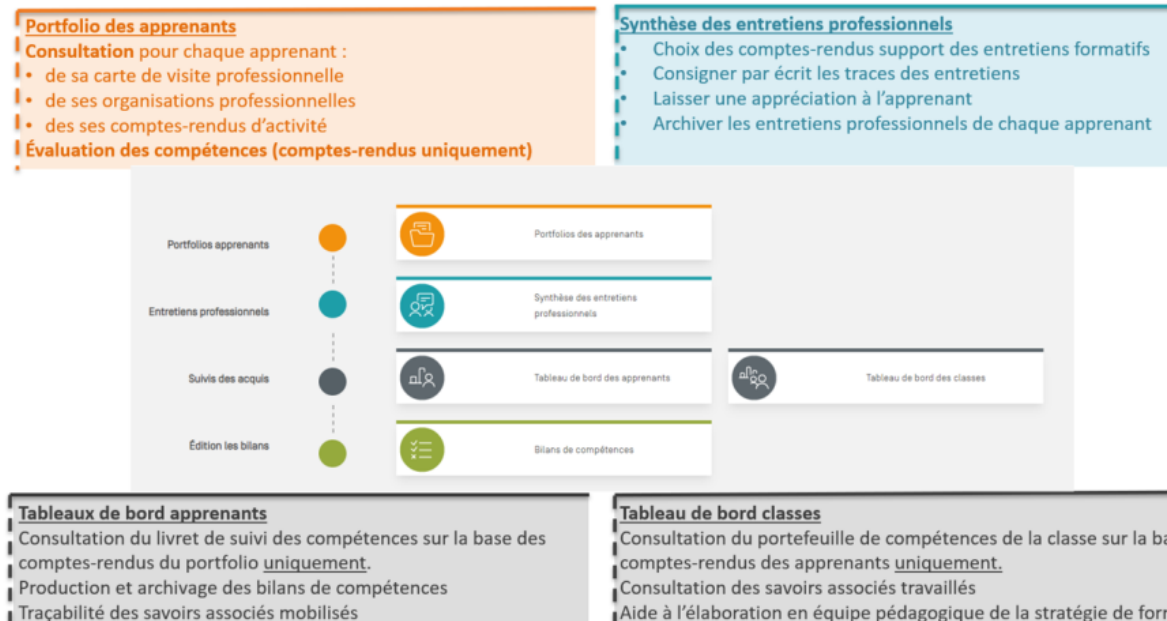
Portfolio des apprenants
Consultation pour chaque apprenant :
• de sa carte de visite professionnelle
• de ses organisations professionnelles
• des ses comptes-rendus d'activité
Évaluation des compétences (comptes-rendus uniquement)

Synthèse des entretiens professionnels
• Choix des comptes-rendus support des entretiens formatifs
• Consigner par écrit les traces des entretiens
• Laisser une appréciation à l'apprenant
• Archiver les entretiens professionnels de chaque apprenant

Portfolios apprenants
Portfolios des apprenants
Entretiens professionnels
Synthèse des entretiens professionnels
Suivis des acquis
Tableau de bord des apprenants
Tableau de bord des classes
Édition les bilans
Bilans de compétences

Tableaux de bord apprenants
Consultation du livret de suivi des compétences sur la base des comptes-rendus du portfolio uniquement.
Production et archivage des bilans de compétences
Traçabilité des savoirs associés mobilisés

Tableau de bord classes
Consultation du portefeuille de compétences de la classe sur la ba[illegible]
comptes-rendus des apprenants uniquement.
Consultation des savoirs associés travaillés
Aide à l'élaboration en équipe pédagogique de la stratégie de for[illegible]